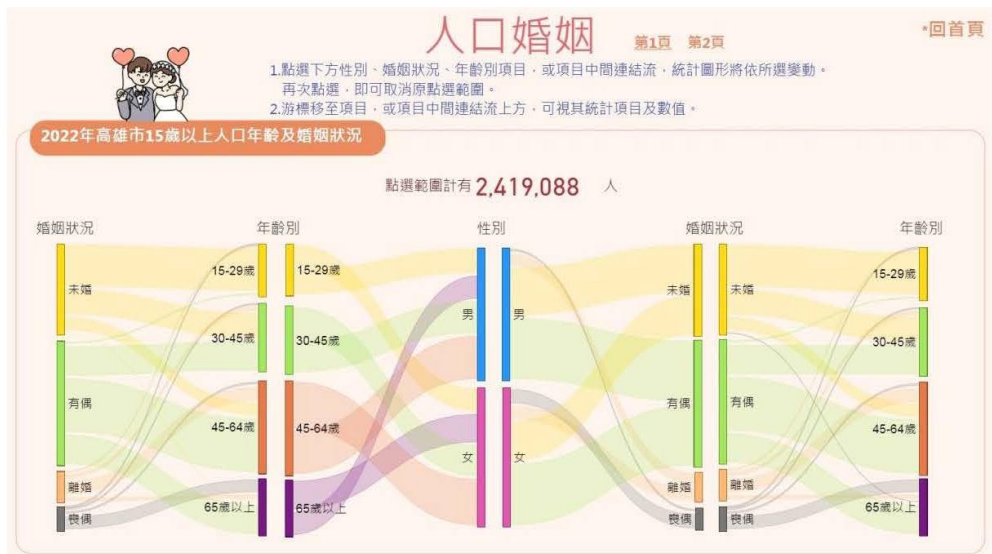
人口婚姻 第1頁 第2頁

•回首頁

1.點選下方性別、婚姻狀況、年齡別項目，或項目中間連結流，統計圖形將依所選變動。再次點選，即可取消原點選範圍。
2.游標移至項目，或項目中間連結流上方，可視其統計項目及數值。

2022年高雄市15歲以上人口年齡及婚姻狀況

點選範圍計有 2,419,088 人

婚姻狀況
未婚
有偶
離婚
喪偶

年齡別
15-29歲
30-45歲
45-64歲
65歲以上

15-29歲
30-45歲
45-64歲
65歲以上

性別
男
女

男
女

婚姻狀況
未婚
有偶
離婚
喪偶

未婚
有偶
離婚
喪偶

年齡別
15-29歲
30-45歲
45-64歲
65歲以上